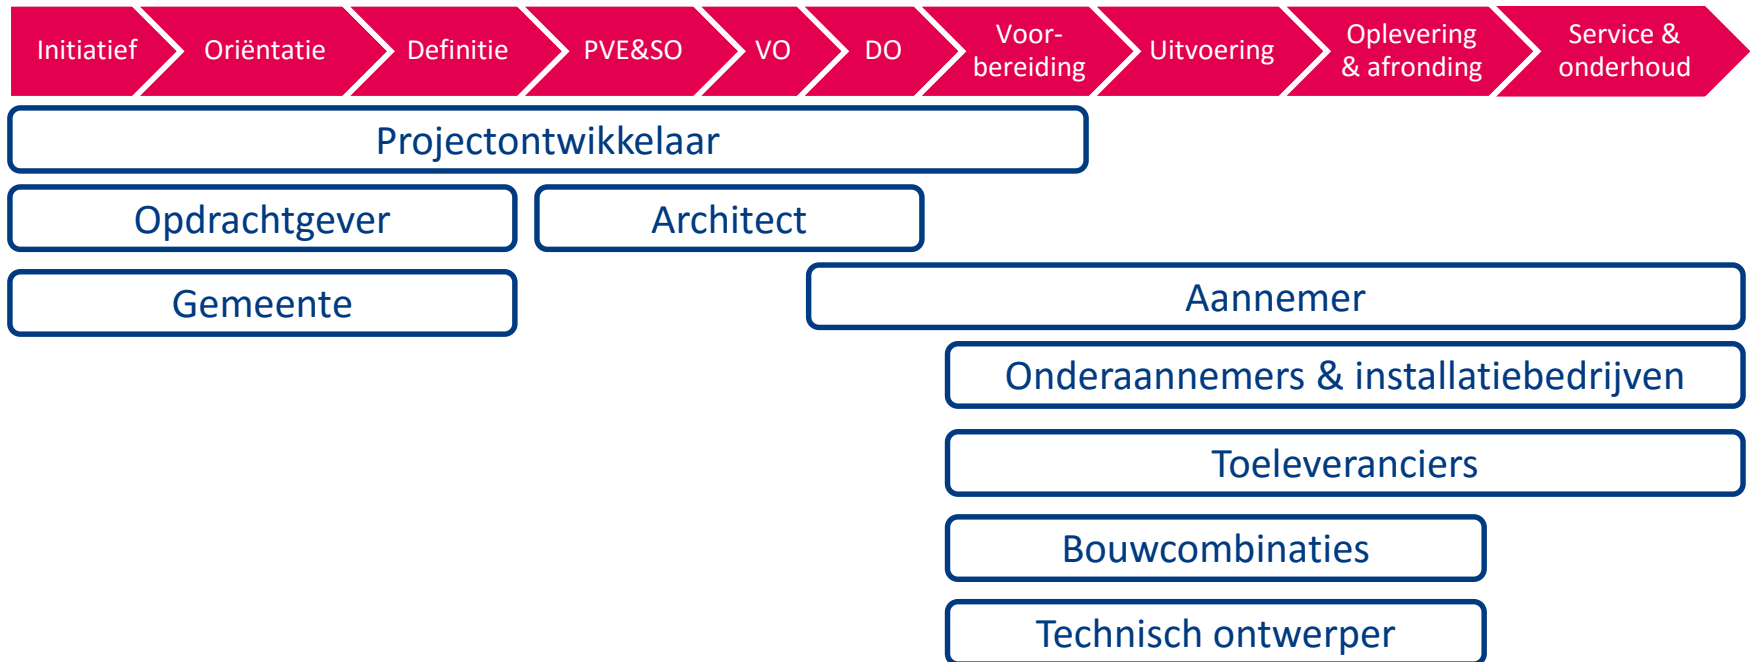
Initiatief

Oriëntatie

Definitie

PVE&SO

VO

DO

Voorbereiding

Uitvoering

Oplevering & afronding

Service & onderhoud

Projectontwikkelaar

Opdrachtgever

Architect

Gemeente

Aannemer

Onderaannemers & installatiebedrijven

Toeleveranciers

Bouwcombinaties

Technisch ontwerper